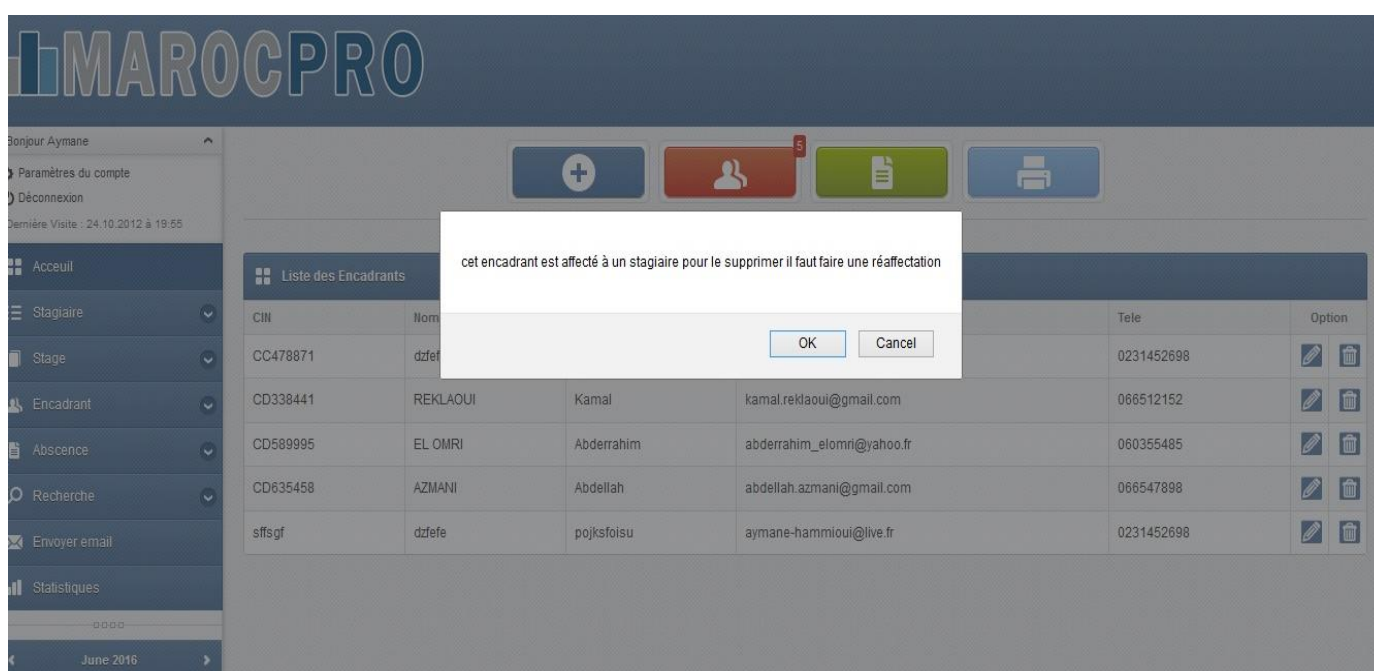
MAROCPRO

Bonjour Aymane
Paramètres du compte
Déconnexion
Dernière Visite : 24.10.2012 à 19:55

Acceuil
Stagiaire
Stage
Encadrant
Abscence
Recherche
Envoyer email
Statistiques

June 2016

5

Liste des Encadrants

cet encadrant est affecté à un stagiaire pour le supprimer il faut faire une réaffectation

OK Cancel

| CIN | Nom | | | Tele | Option |
|---|---|---|---|---|---|
| CC478871 | dzfef | | | 0231452698 | |
| CD338441 | REKLAOUI | Kamal | kamal.reklaoui@gmail.com | 066512152 | |
| CD589995 | EL OMRI | Abderrahim | abderrahim_elomri@yahoo.fr | 060355485 | |
| CD635458 | AZMANI | Abdellah | abdellah.azmani@gmail.com | 066547898 | |
| sffsgf | dzfefe | pojksfoisu | aymane-hammioui@live.fr | 0231452698 | |